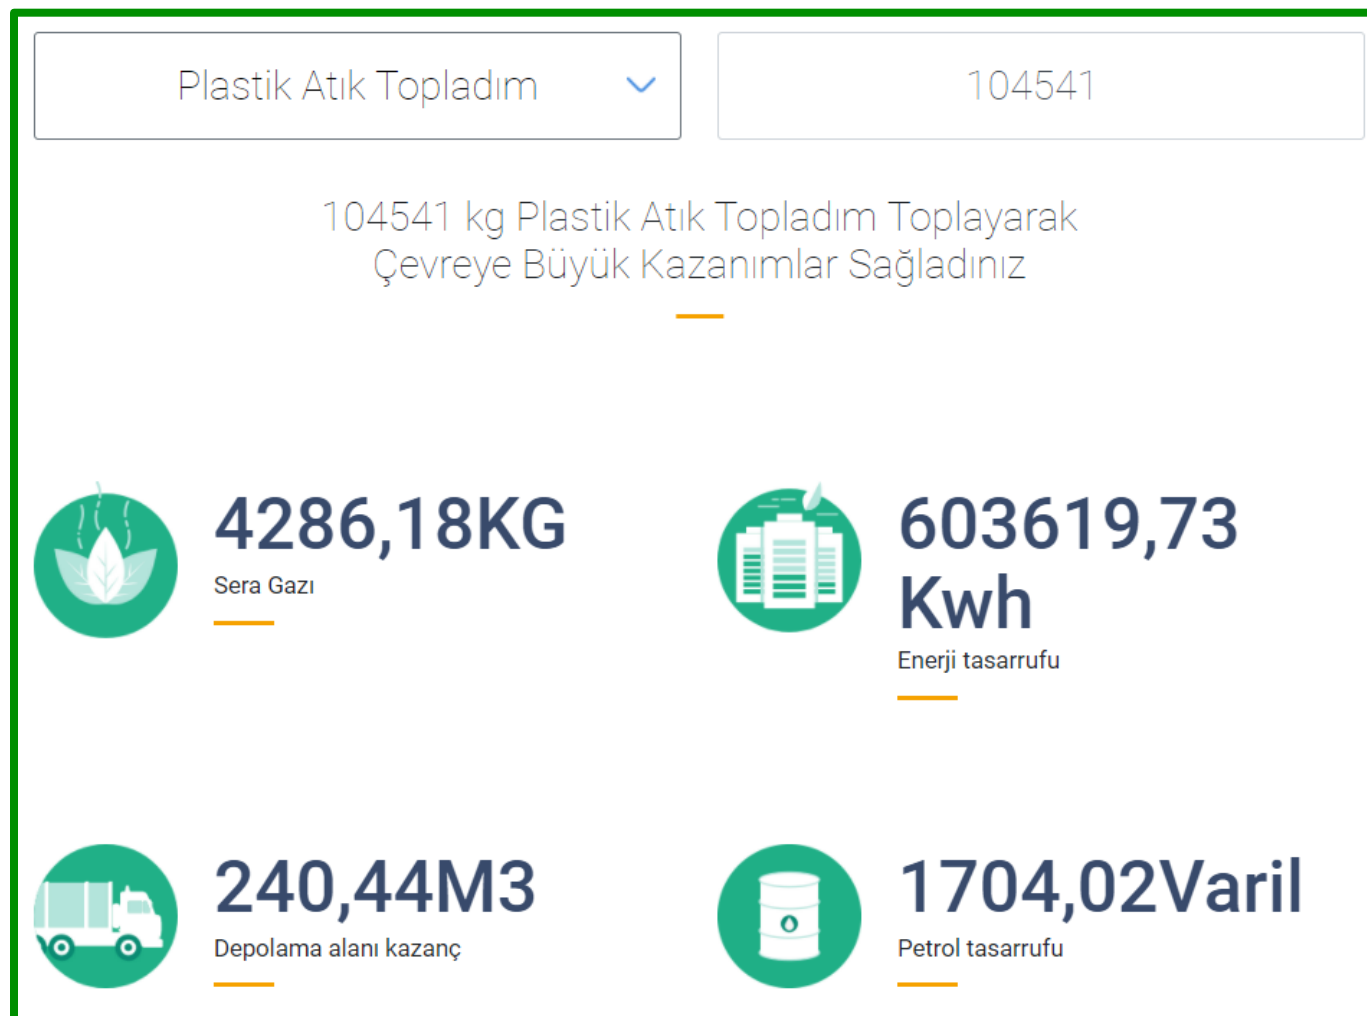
Plastik Atık Topladım

104541

104541 kg Plastik Atık Topladım Toplayarak Çevreye Büyük Kazanımlar Sağladınız

4286,18KG
Sera Gazı

603619,73 Kwh
Enerji tasarrufu

240,44M3
Depolama alanı kazanç

1704,02Varil
Petrol tasarrufu